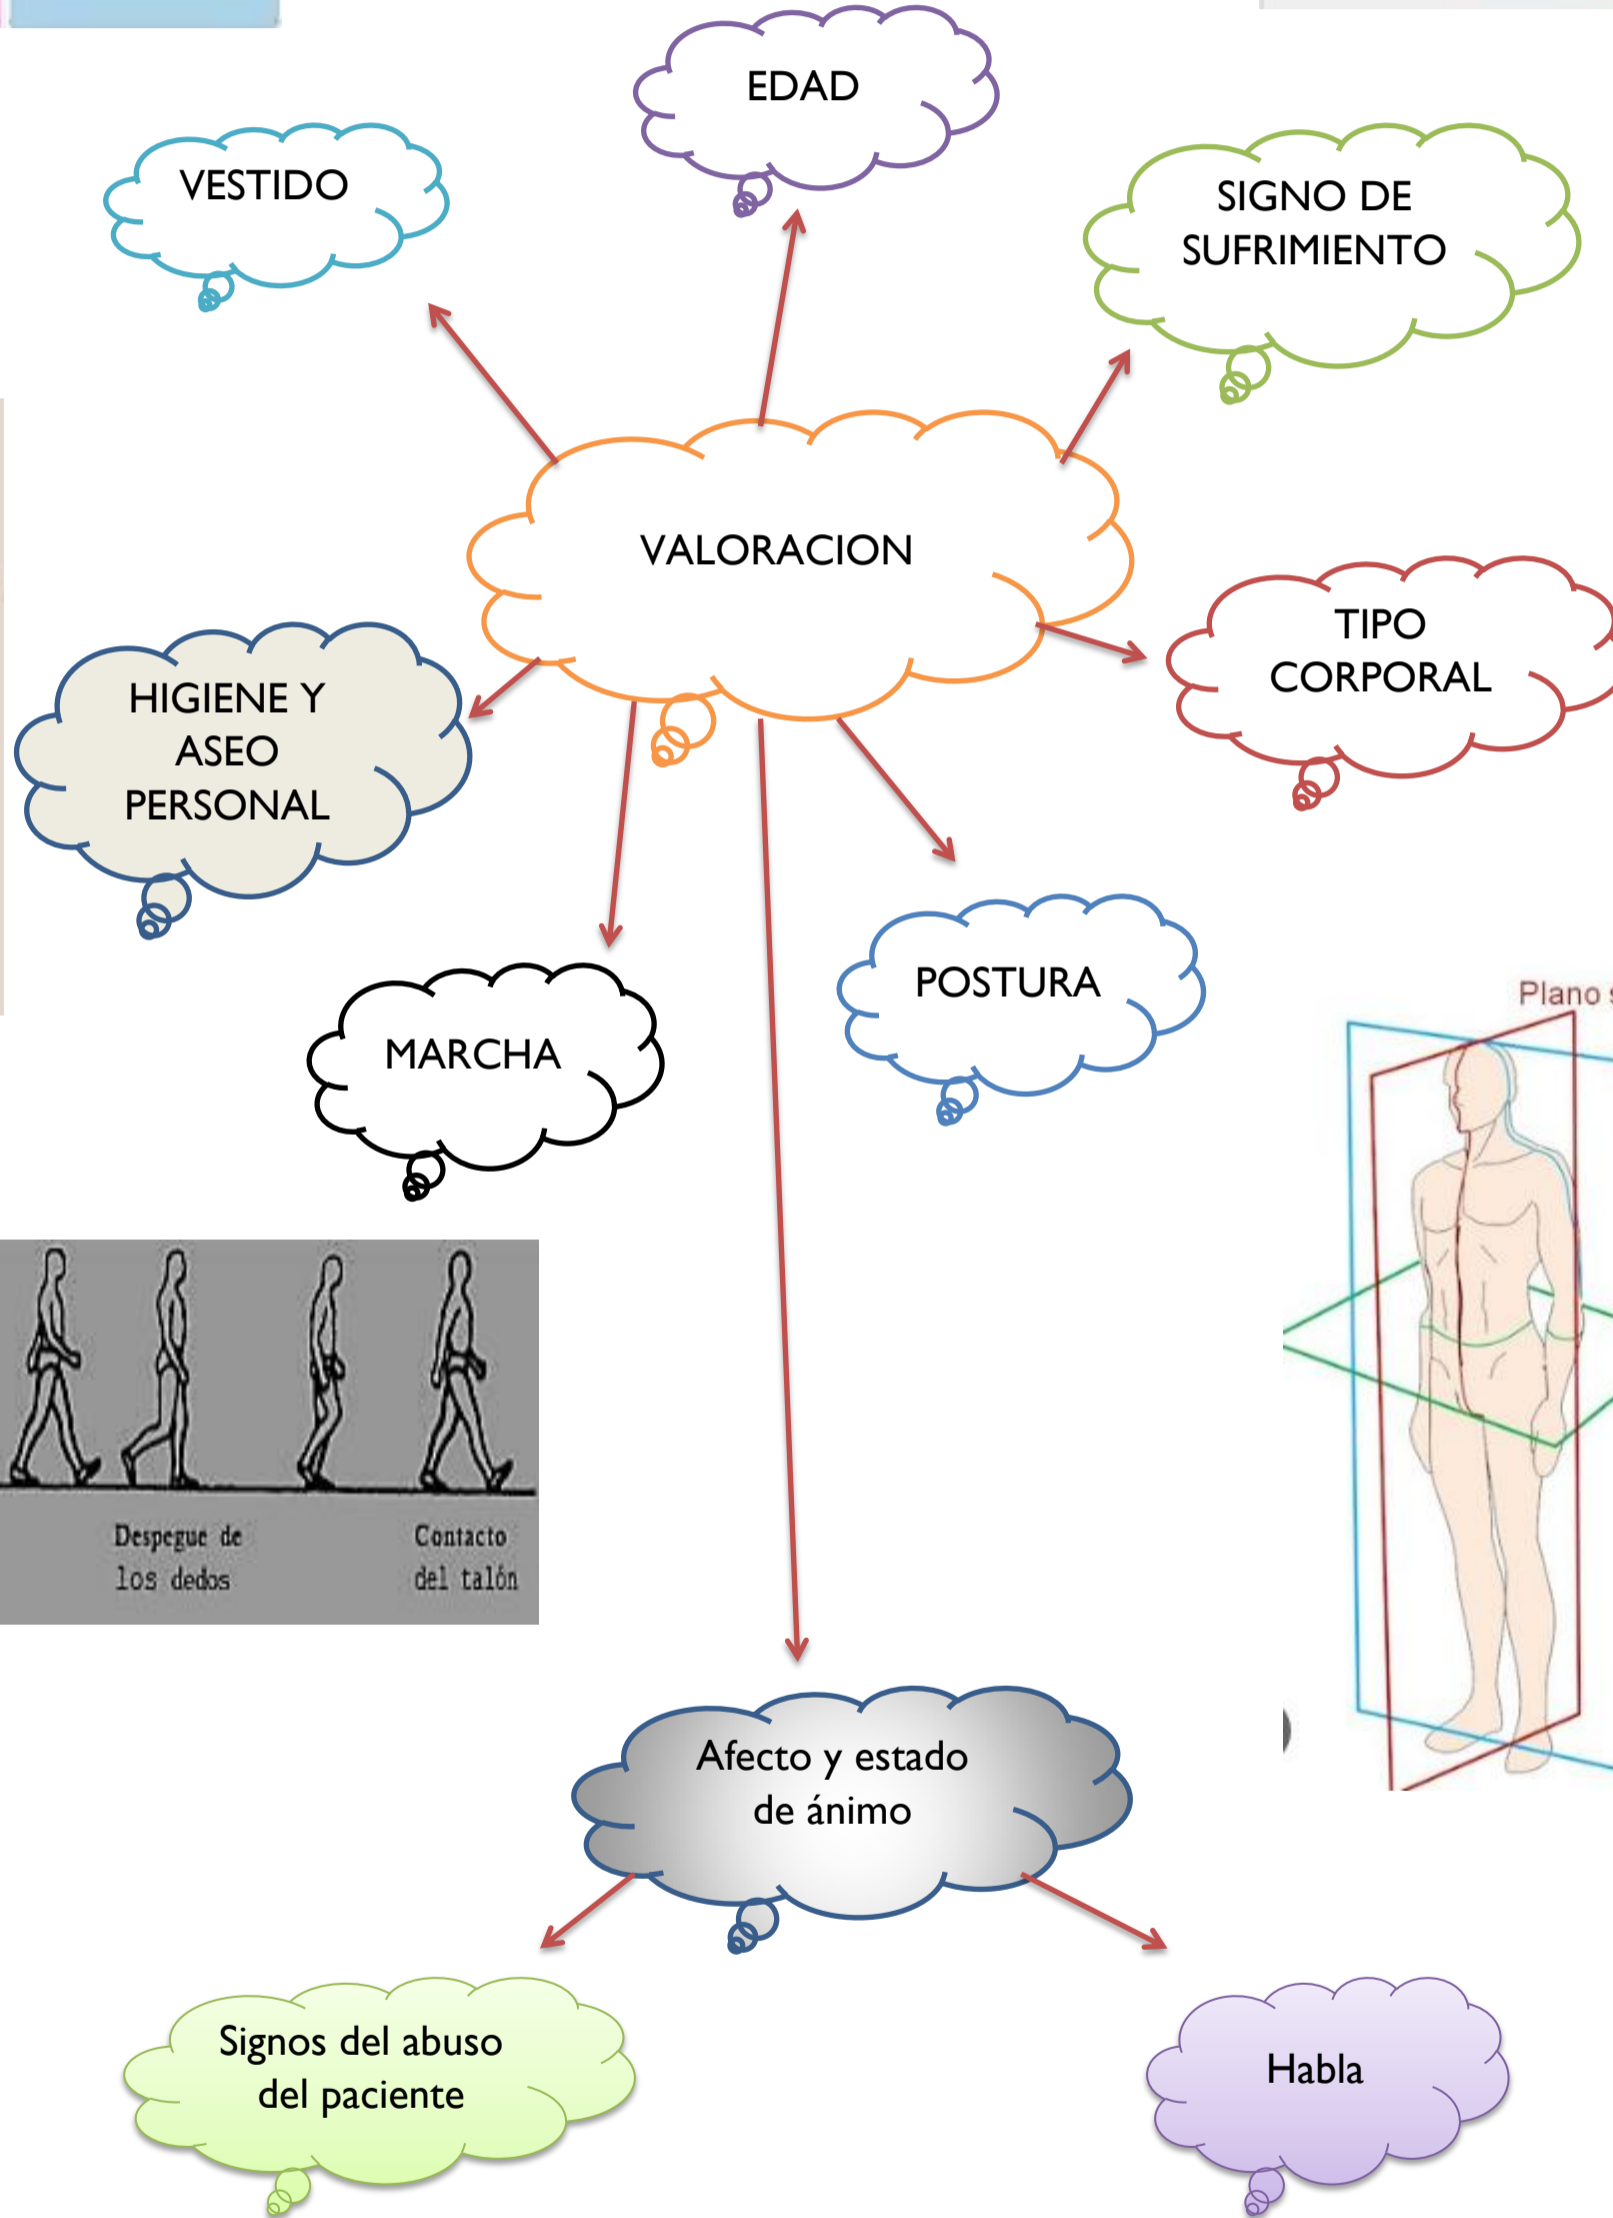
EDAD

VESTIDO

SIGNO DE SUFRIMIENTO

VALORACION

TIPO CORPORAL

HIGIENE Y ASEO PERSONAL

POSTURA

MARCHA

Plano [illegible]

Despegue de los dedos

Contacto del talón

Afecto y estado de ánimo

Signos del abuso del paciente

Habla